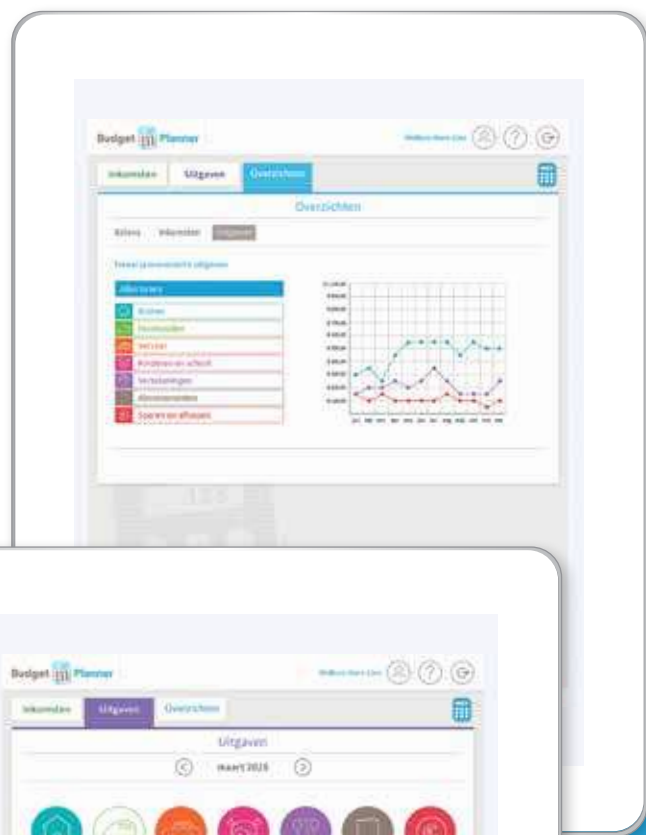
Budget Planner

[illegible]

Inkomsten Uitgaven Overzichten

Overzichten

Balans Inkomsten Uitgaven

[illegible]

Alle items

Wonen

Huishouden

Vervoer

Kinderen en school

Verzekeringen

Abonnementen

Sparen en aflossen

Budget Planner

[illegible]

Inkomsten Uitgaven Overzichten

Uitgaven

maart 2026